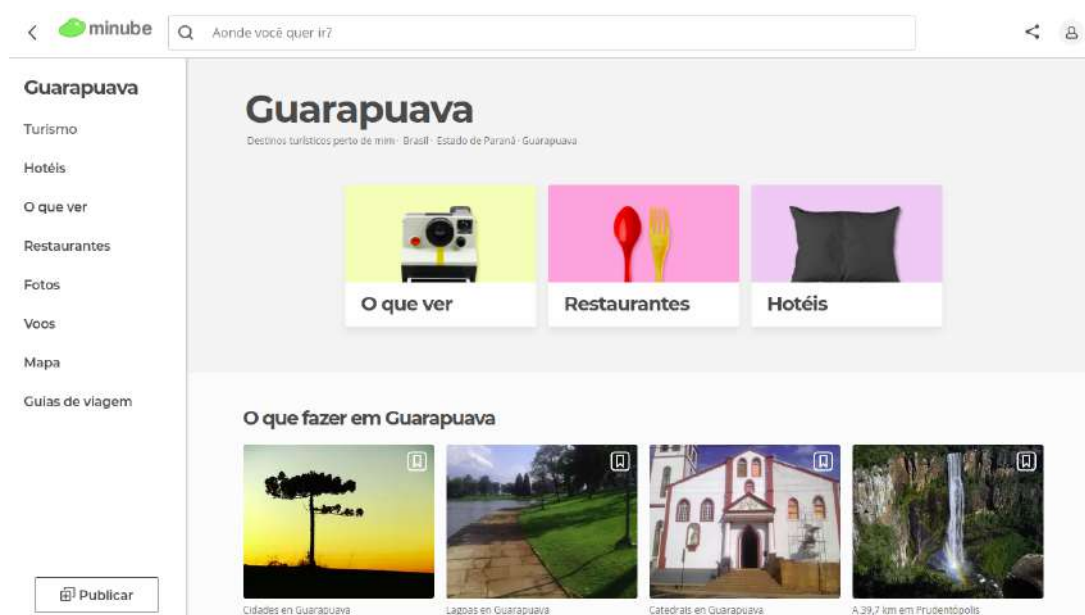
minube

Aonde você quer ir?

Guarapuava

Turismo

Hotéis

O que ver

Restaurantes

Fotos

Voos

Mapa

Guias de viagem

Publicar

Guarapuava

Destinos turísticos perto de mim · Brasil · Estado de Paraná · Guarapuava

O que ver

Restaurantes

Hotéis

O que fazer em Guarapuava

Cidades en Guarapuava

Lagoas en Guarapuava

Catedrais en Guarapuava

A 39,7 km em Prudentópolis